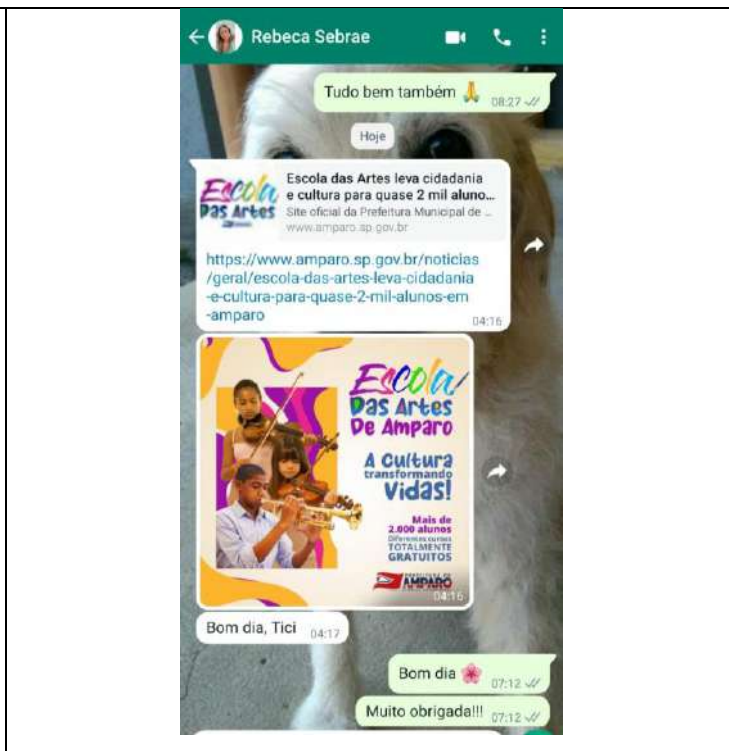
Rebeca Sebrae

Tudo bem também 🙏 08:27

Hoje

Escola Das Artes

Escola das Artes leva cidadania e cultura para quase 2 mil aluno...
Site oficial da Prefeitura Municipal de ...
www.amparo.sp.gov.br

https://www.amparo.sp.gov.br/noticias/geral/escola-das-artes-leva-cidadania-e-cultura-para-quase-2-mil-alunos-em-amparo 04:16

Escola Das Artes De Amparo

A Cultura transformando Vidas!

Mais de 2.000 alunos
Diferentes cursos
TOTALMENTE GRATUITOS

AMPARO

04:16

Bom dia, Tici 04:17

Bom dia 🌸 07:12

Muito obrigada!!! 07:12